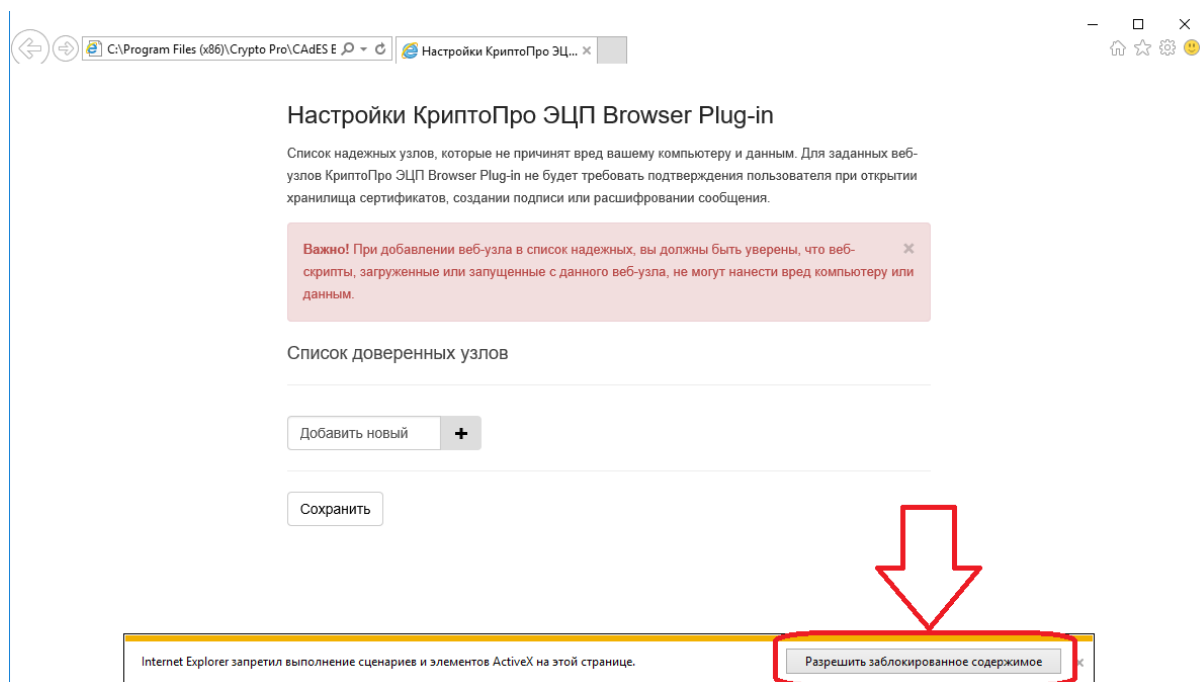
C:\Program Files (x86)\Crypto Pro\CAdES E

Настройки КриптоПро ЭЦ...

Настройки КриптоПро ЭЦП Browser Plug-in

Список надежных узлов, которые не причинят вред вашему компьютеру и данным. Для заданных веб-узлов КриптоПро ЭЦП Browser Plug-in не будет требовать подтверждения пользователя при открытии хранилища сертификатов, создании подписи или расшифровании сообщения.

**Важно!** При добавлении веб-узла в список надежных, вы должны быть уверены, что веб-скрипты, загруженные или запущенные с данного веб-узла, не могут нанести вред компьютеру или данным.

×

Список доверенных узлов

Добавить новый

+

Сохранить

Internet Explorer запретил выполнение сценариев и элементов ActiveX на этой странице.

Разрешить заблокированное содержимое

×